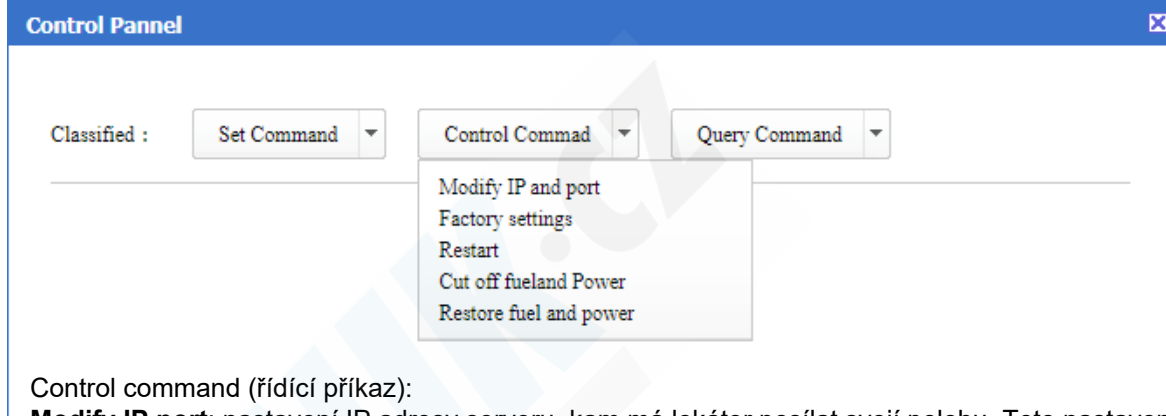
Control Pannel

Classified : Set Command Control Commad Query Command

Modify IP and port
Factory settings
Restart
Cut off fueland Power
Restore fuel and power

Control command (řídící příkaz):
**Modify IP port**: nastavení IP adresy serveru, kam má lokátor posílat svoji polohu. Tato nastaven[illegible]